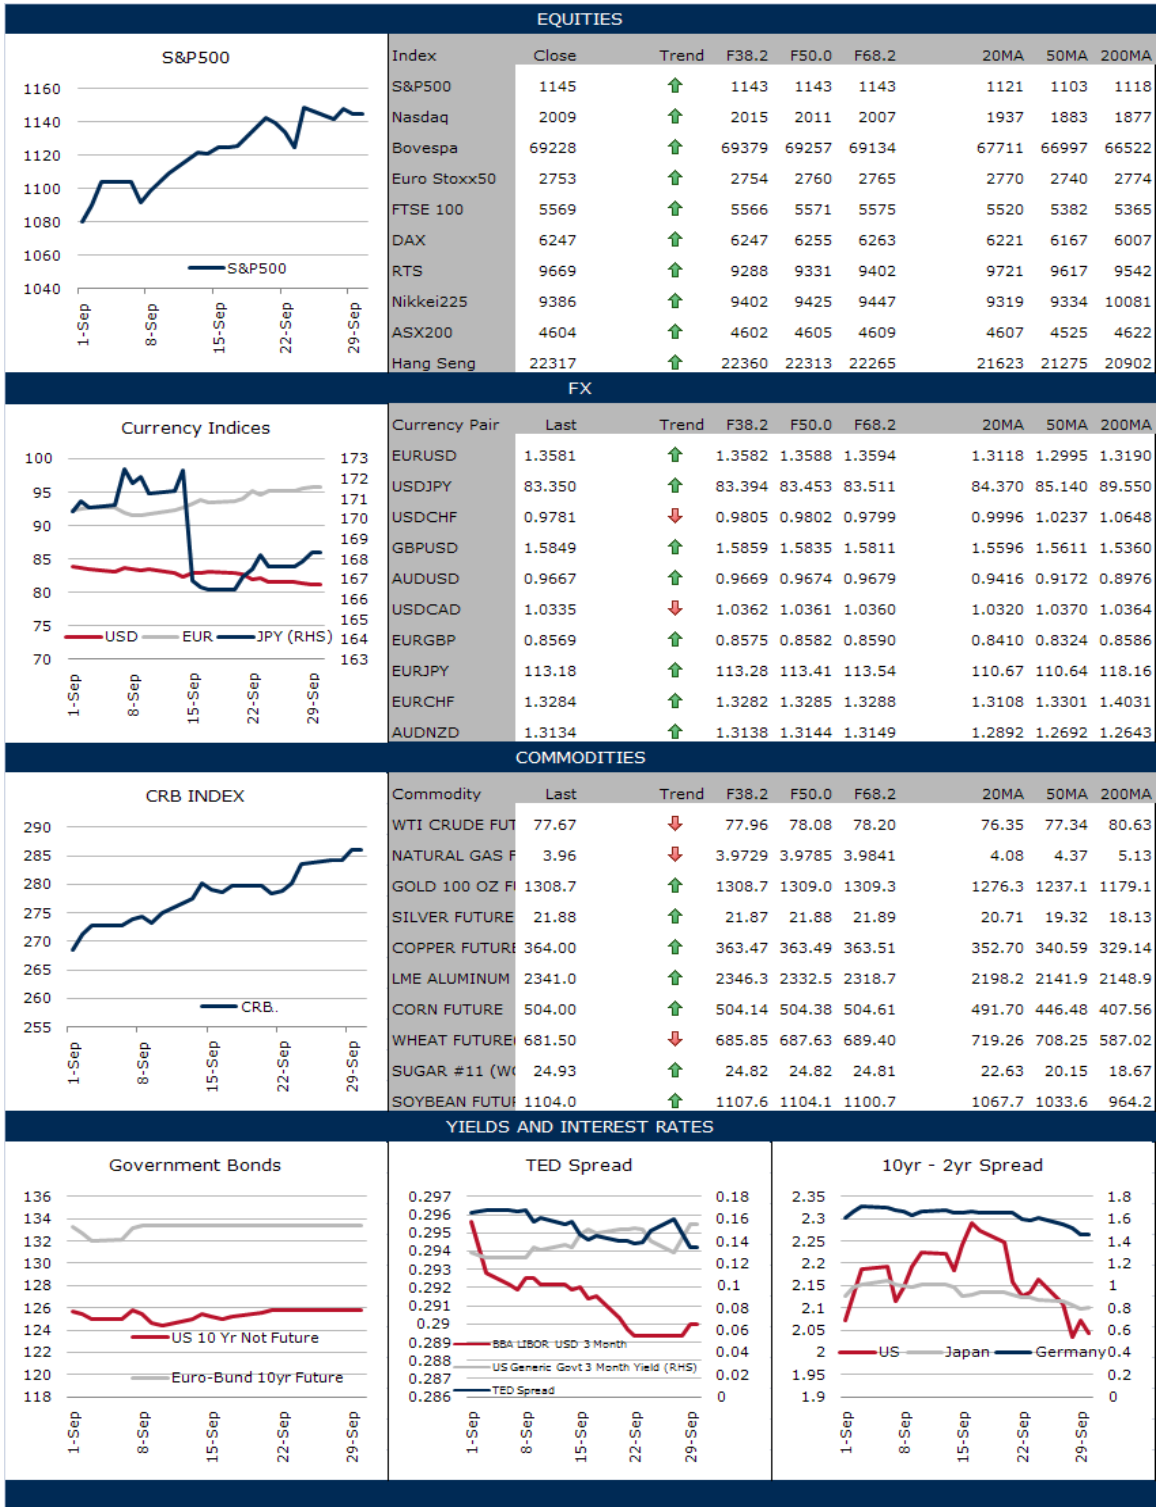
EQUITIES

S&P500

1160
1140
1120
1100
1080
1060
1040

S&P500

1-Sep
8-Sep
15-Sep
22-Sep
29-Sep

| Index | Close | Trend | F38.2 | F50.0 | F68.2 | 20MA | 50MA | 200MA |
|---|---|---|---|---|---|---|---|---|
| S&P500 | 1145 | | 1143 | 1143 | 1143 | 1121 | 1103 | 1118 |
| Nasdaq | 2009 | | 2015 | 2011 | 2007 | 1937 | 1883 | 1877 |
| Bovespa | 69228 | | 69379 | 69257 | 69134 | 67711 | 66997 | 66522 |
| Euro Stoxx50 | 2753 | | 2754 | 2760 | 2765 | 2770 | 2740 | 2774 |
| FTSE 100 | 5569 | | 5566 | 5571 | 5575 | 5520 | 5382 | 5365 |
| DAX | 6247 | | 6247 | 6255 | 6263 | 6221 | 6167 | 6007 |
| RTS | 9669 | | 9288 | 9331 | 9402 | 9721 | 9617 | 9542 |
| Nikkei225 | 9386 | | 9402 | 9425 | 9447 | 9319 | 9334 | 10081 |
| ASX200 | 4604 | | 4602 | 4605 | 4609 | 4607 | 4525 | 4622 |
| Hang Seng | 22317 | | 22360 | 22313 | 22265 | 21623 | 21275 | 20902 |

FX

Currency Indices

100
95
90
85
80
75
70

173
172
171
170
169
168
167
166
165
164
163

USD EUR JPY (RHS)

1-Sep
8-Sep
15-Sep
22-Sep
29-Sep

| Currency Pair | Last | Trend | F38.2 | F50.0 | F68.2 | 20MA | 50MA | 200MA |
|---|---|---|---|---|---|---|---|---|
| EURUSD | 1.3581 | | 1.3582 | 1.3588 | 1.3594 | 1.3118 | 1.2995 | 1.3190 |
| USDJPY | 83.350 | | 83.394 | 83.453 | 83.511 | 84.370 | 85.140 | 89.550 |
| USDCHF | 0.9781 | | 0.9805 | 0.9802 | 0.9799 | 0.9996 | 1.0237 | 1.0648 |
| GBPUSD | 1.5849 | | 1.5859 | 1.5835 | 1.5811 | 1.5596 | 1.5611 | 1.5360 |
| AUDUSD | 0.9667 | | 0.9669 | 0.9674 | 0.9679 | 0.9416 | 0.9172 | 0.8976 |
| USDCAD | 1.0335 | | 1.0362 | 1.0361 | 1.0360 | 1.0320 | 1.0370 | 1.0364 |
| EURGBP | 0.8569 | | 0.8575 | 0.8582 | 0.8590 | 0.8410 | 0.8324 | 0.8586 |
| EURJPY | 113.18 | | 113.28 | 113.41 | 113.54 | 110.67 | 110.64 | 118.16 |
| EURCHF | 1.3284 | | 1.3282 | 1.3285 | 1.3288 | 1.3108 | 1.3301 | 1.4031 |
| AUDNZD | 1.3134 | | 1.3138 | 1.3144 | 1.3149 | 1.2892 | 1.2692 | 1.2643 |

COMMODITIES

CRB INDEX

290
285
280
275
270
265
260
255

CRB.

1-Sep
8-Sep
15-Sep
22-Sep
29-Sep

| Commodity | Last | Trend | F38.2 | F50.0 | F68.2 | 20MA | 50MA | 200MA |
|---|---|---|---|---|---|---|---|---|
| WTI CRUDE FUT | 77.67 | | 77.96 | 78.08 | 78.20 | 76.35 | 77.34 | 80.63 |
| NATURAL GAS F | 3.96 | | 3.9729 | 3.9785 | 3.9841 | 4.08 | 4.37 | 5.13 |
| GOLD 100 OZ FU | 1308.7 | | 1308.7 | 1309.0 | 1309.3 | 1276.3 | 1237.1 | 1179.1 |
| SILVER FUTURE | 21.88 | | 21.87 | 21.88 | 21.89 | 20.71 | 19.32 | 18.13 |
| COPPER FUTURE | 364.00 | | 363.47 | 363.49 | 363.51 | 352.70 | 340.59 | 329.14 |
| LME ALUMINUM | 2341.0 | | 2346.3 | 2332.5 | 2318.7 | 2198.2 | 2141.9 | 2148.9 |
| CORN FUTURE | 504.00 | | 504.14 | 504.38 | 504.61 | 491.70 | 446.48 | 407.56 |
| WHEAT FUTURE | 681.50 | | 685.85 | 687.63 | 689.40 | 719.26 | 708.25 | 587.02 |
| SUGAR #11 (WO | 24.93 | | 24.82 | 24.82 | 24.81 | 22.63 | 20.15 | 18.67 |
| SOYBEAN FUTUR | 1104.0 | | 1107.6 | 1104.1 | 1100.7 | 1067.7 | 1033.6 | 964.2 |

YIELDS AND INTEREST RATES

Government Bonds

136
134
132
130
128
126
124
122
120
118

US 10 Yr Not Future
Euro-Bund 10yr Future

1-Sep
8-Sep
15-Sep
22-Sep
29-Sep

TED Spread

0.297
0.296
0.295
0.294
0.293
0.292
0.291
0.29
0.289
0.288
0.287
0.286

0.18
0.16
0.14
0.12
0.1
0.08
0.06
0.04
0.02
0

BBA LIBOR USD 3 Month
US Generic Govt 3 Month Yield (RHS)
TED Spread

1-Sep
8-Sep
15-Sep
22-Sep
29-Sep

10yr - 2yr Spread

2.35
2.3
2.25
2.2
2.15
2.1
2.05
2
1.95
1.9

1.8
1.6
1.4
1.2
1
0.8
0.6
0.4
0.2
0

US Japan Germany

1-Sep
8-Sep
15-Sep
22-Sep
29-Sep